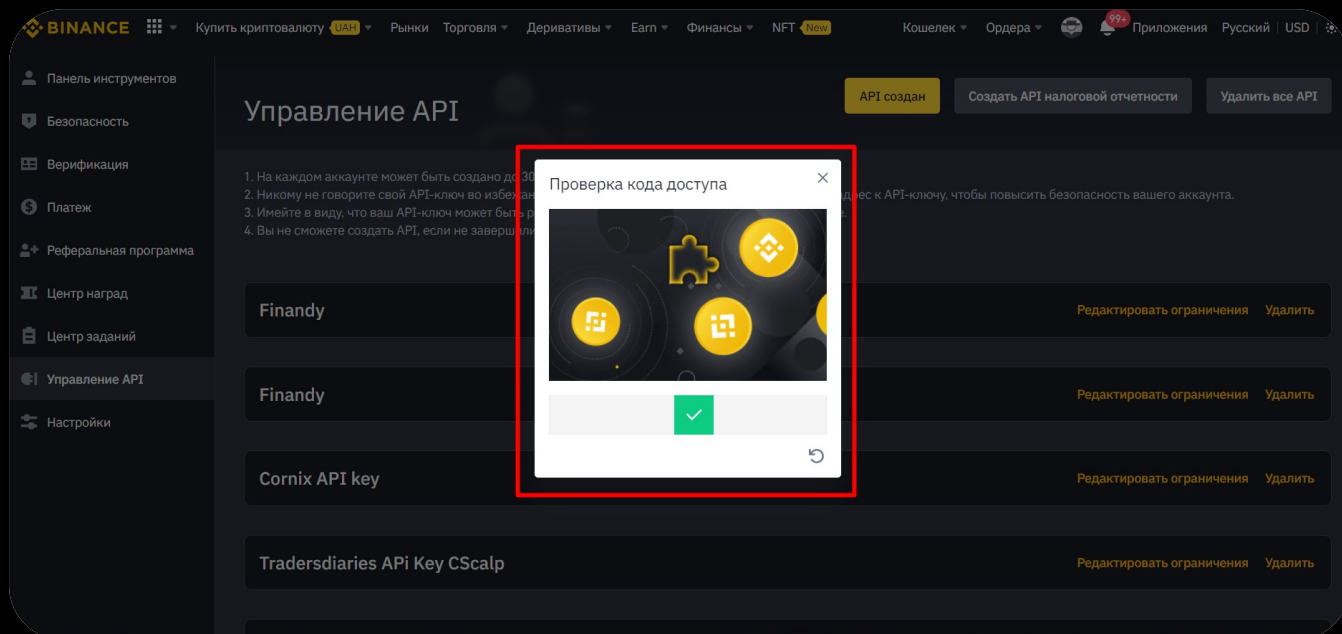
BINANCE Купить криптовалюту UAH Рынки Торговля Деривативы Earn Финансы NFT New Кошелек Ордера 99+ Приложения Русский USD

Панель инструментов
Безопасность
Верификация
Платеж
Реферальная программа
Центр наград
Центр заданий
Управление API
Настройки

Управление API

API создан Создать API налоговой отчетности Удалить все API

1. На каждом аккаунте может быть создано до 30 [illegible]
2. Никому не говорите свой API-ключ во избежа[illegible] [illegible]дрес к API-ключу, чтобы повысить безопасность вашего аккаунта.
3. Имейте в виду, что ваш API-ключ может быть р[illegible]
4. Вы не сможете создать API, если не заверш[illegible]

Проверка кода доступа

Finandy Редактировать ограничения Удалить
Finandy Редактировать ограничения Удалить
Cornix API key Редактировать ограничения Удалить
Tradersdiaries APi Key CScalp Редактировать ограничения Удалить